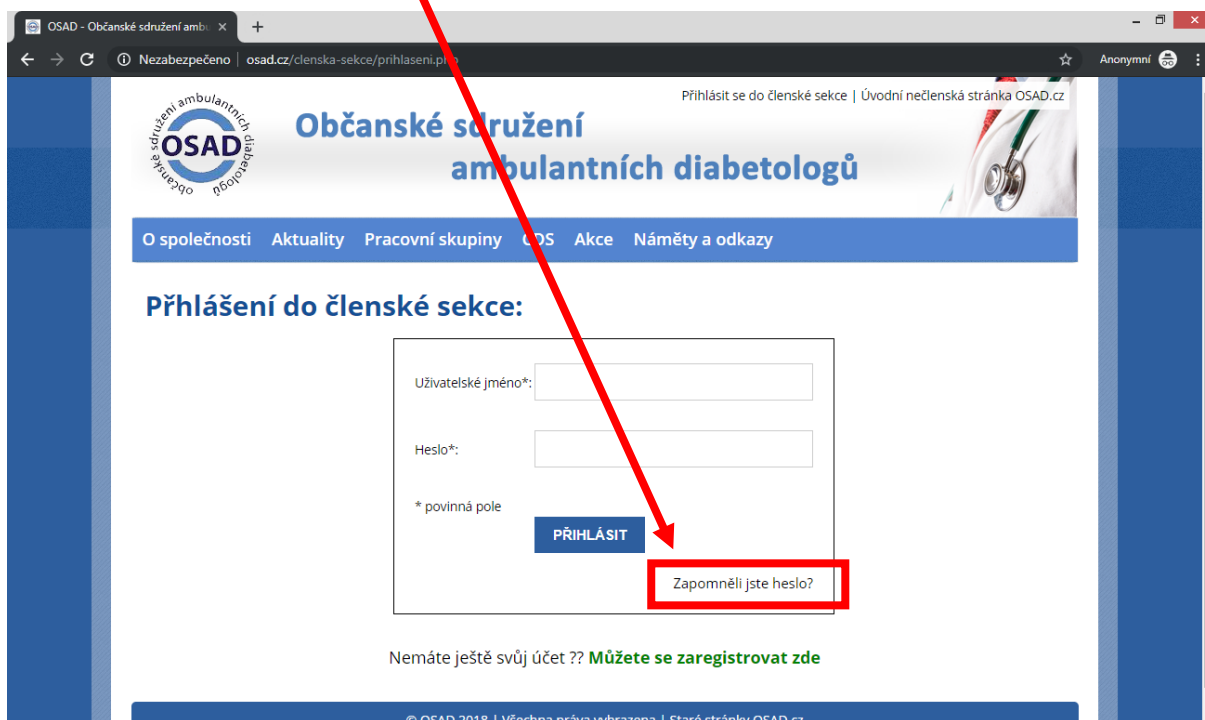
OSAD - Občanské sdružení amb ×
+
Nezabezpečeno | osad.cz/clenska-sekce/prihlaseni.p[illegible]
Anonymní

Přihlásit se do členské sekce | Úvodní nečlenská stránka OSAD.cz

občanské sdružení ambulantních diabetologů
OSAD

Občanské sdružení ambulantních diabetologů

O společnosti Aktuality Pracovní skupiny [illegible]DS Akce Náměty a odkazy

Přihlášení do členské sekce:

Uživatelské jméno*:

Heslo*:

* povinná pole

PŘIHLÁSIT

Zapomněli jste heslo?

Nemáte ještě svůj účet ?? Můžete se zaregistrovat zde

© OSAD 2018 | Všechna práva vyhrazena | Staré stránky OSAD.cz